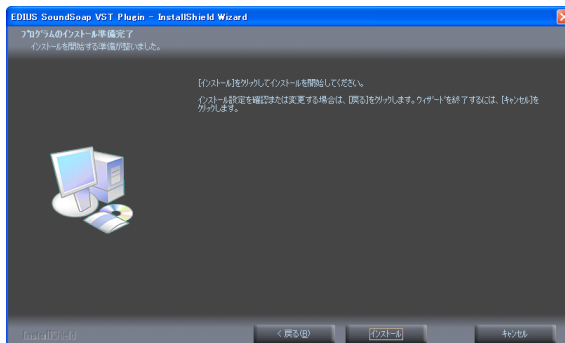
EDIUS SoundSoap VST Plugin - InstallShield Wizard

プログラムのインストール準備完了
インストールを開始する準備が整いました。

[インストール]をクリックしてインストールを開始してください。

インストール設定を確認または変更する場合は、[戻る]をクリックします。ウィザードを終了するには、[キャンセル]をクリックします。

InstallShield

< 戻る(B)

インストール

キャンセル